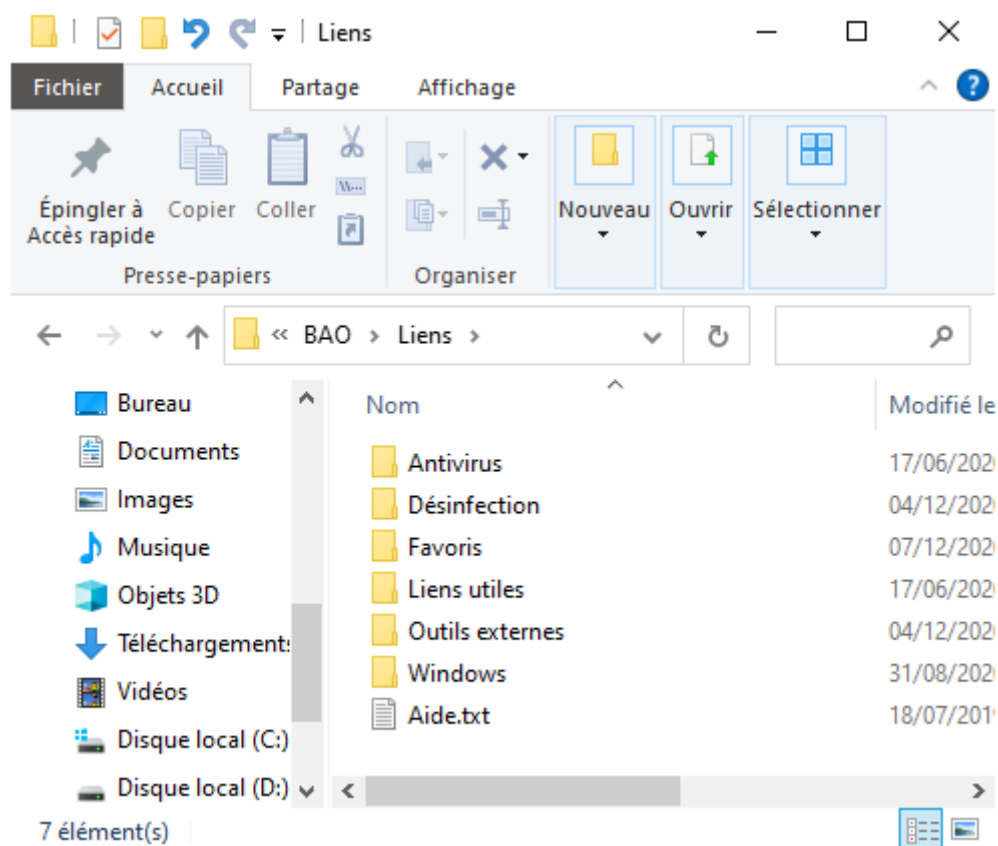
Liens

Fichier
Accueil
Partage
Affichage

Épingler à Accès rapide
Copier
Coller
Presse-papiers

Organiser

Nouveau
Ouvrir
Sélectionner

« BAO › Liens ›

Bureau
Documents
Images
Musique
Objets 3D
Téléchargements
Vidéos
Disque local (C:)
Disque local (D:)

| Nom | Modifié le |
|---|---|
| Antivirus | 17/06/202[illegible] |
| Désinfection | 04/12/202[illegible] |
| Favoris | 07/12/202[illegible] |
| Liens utiles | 17/06/202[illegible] |
| Outils externes | 04/12/202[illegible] |
| Windows | 31/08/202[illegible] |
| Aide.txt | 18/07/201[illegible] |

7 élément(s)